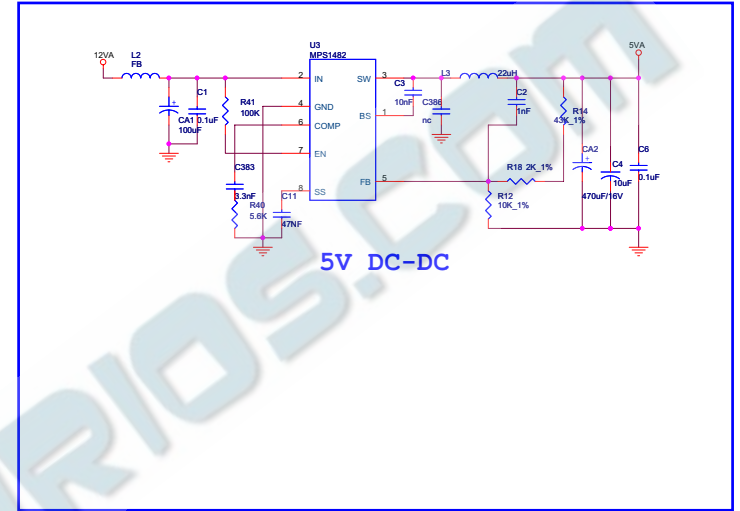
12VA
L2
FB
CA1
100uF
C1
0.1uF
R41
100K
U3
MPS1482
2
IN
4
GND
6
COMP
7
EN
8
SS
SW
3
BS
1
FB
5
C3
10nF
C386
nc
L3
22uH
C2
1nF
R14
43K_1%
5VA
CA2
470uF/16V
C4
10uF
C6
0.1uF
R18 2K_1%
R12
10K_1%
C383
3.3nF
R40
5.6K
C11
47NF

5V DC-DC